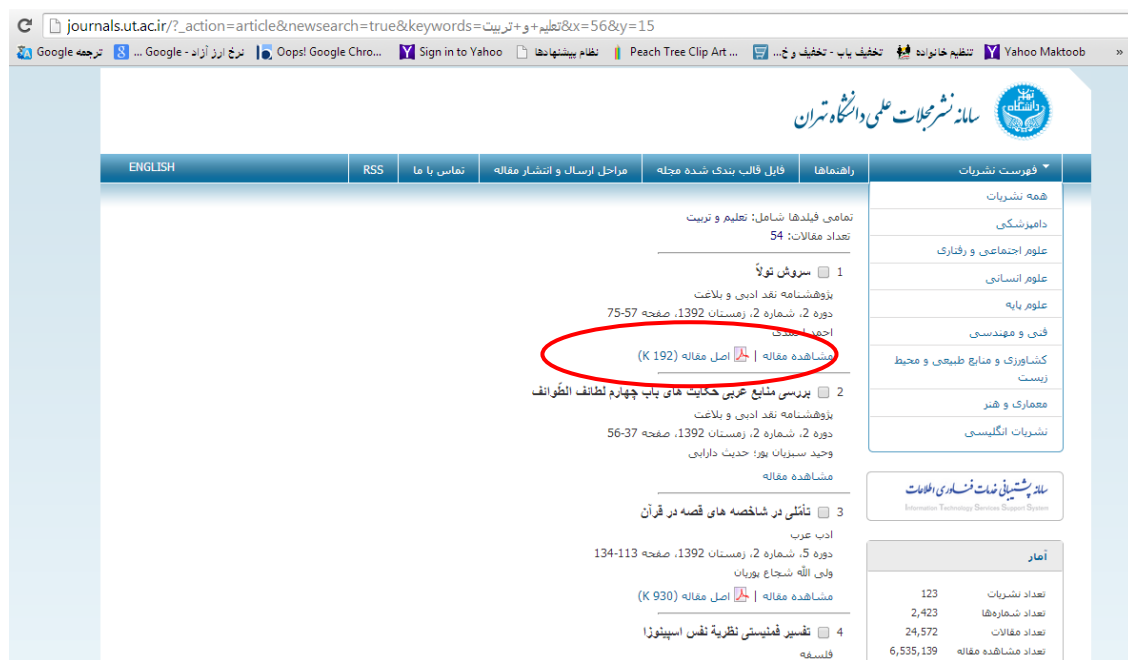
journals.ut.ac.ir/?_action=article&newsearch=true&keywords=تعلیم+و+تربیت&x=56&y=15

ترجمه Google | نرخ ارز آزاد - Google ... | Oops! Google Chro... | Sign in to Yahoo | نظام پیشنهادها | Peach Tree Clip Art ... | تخفیف یاب - تخفیف و خ... | تنظیم خانواده | Yahoo Maktoob

سامانه نشریات علمی دانشگاه تهران

فهرست نشریات | راهنماها | فایل قالب بندی شده مجله | مراحل ارسال و انتشار مقاله | تماس با ما | RSS | ENGLISH

همه نشریات
دامپزشکی
علوم اجتماعی و رفتاری
علوم انسانی
علوم پایه
فنی و مهندسی
کشاورزی و منابع طبیعی و محیط زیست
معماری و هنر
نشریات انگلیسی

سامانه پشتیبانی خدمات فناوری اطلاعات
Information Technology Services Support System

آمار
| تعداد نشریات | 123 |
|---|---|
| تعداد شماره‌ها | 2,423 |
| تعداد مقالات | 24,572 |
| تعداد مشاهده مقاله | 6,535,139 |

تمامی فیلدها شامل: تعلیم و تربیت
تعداد مقالات: 54

1 سروش تولاً
پژوهشنامه نقد ادبی و بلاغت
دوره 2، شماره 2، زمستان 1392، صفحه 57-75
احمد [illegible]
مشاهده مقاله | اصل مقاله (192 K)

2 بررسی منابع عربی حکایت های باب چهارم لطائف الطّوائف
پژوهشنامه نقد ادبی و بلاغت
دوره 2، شماره 2، زمستان 1392، صفحه 37-56
وحید سبزیان پور؛ حدیث دارابی
مشاهده مقاله

3 تأمّلی در شاخصه های قصه در قرآن
ادب عرب
دوره 5، شماره 2، زمستان 1392، صفحه 113-134
ولی الله شجاع پوریان
مشاهده مقاله | اصل مقاله (930 K)

4 تفسیر فمنیستی نظریة نفس اسپینوزا
فلسفه